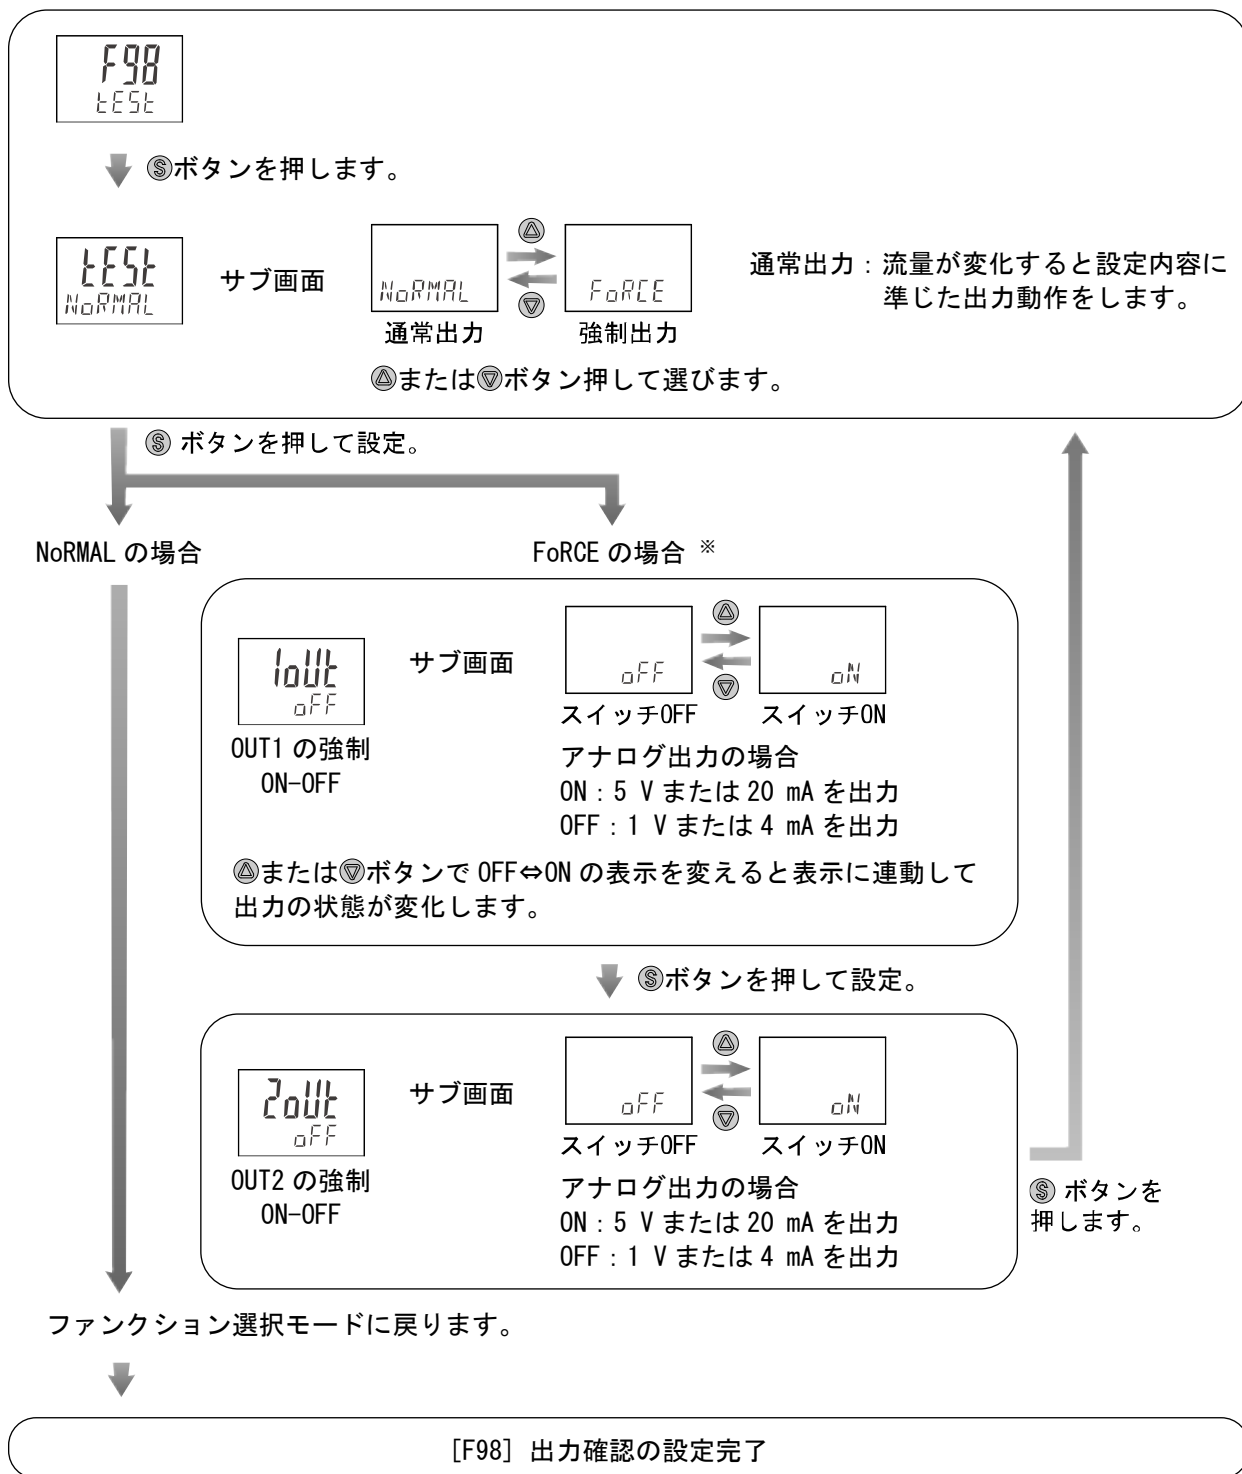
F98
tESt

Ⓢボタンを押します。

tESt
NoRMAL

サブ画面

NoRMAL
通常出力

FoRCE
強制出力

通常出力：流量が変化すると設定内容に準じた出力動作をします。

Ⓐまたは Ⓥボタン押して選びます。

Ⓢ ボタンを押して設定。

NoRMAL の場合

FoRCE の場合 ※

1oUt
oFF
OUT1 の強制
ON-OFF

サブ画面

oFF
スイッチOFF

oN
スイッチON

アナログ出力の場合
ON：5 V または 20 mA を出力
OFF：1 V または 4 mA を出力

Ⓐまたは Ⓥボタンで OFF⇔ON の表示を変えると表示に連動して出力の状態が変化します。

Ⓢボタンを押して設定。

2oUt
oFF
OUT2 の強制
ON-OFF

サブ画面

oFF
スイッチOFF

oN
スイッチON

アナログ出力の場合
ON：5 V または 20 mA を出力
OFF：1 V または 4 mA を出力

Ⓢ ボタンを押します。

ファンクション選択モードに戻ります。

[F98] 出力確認の設定完了